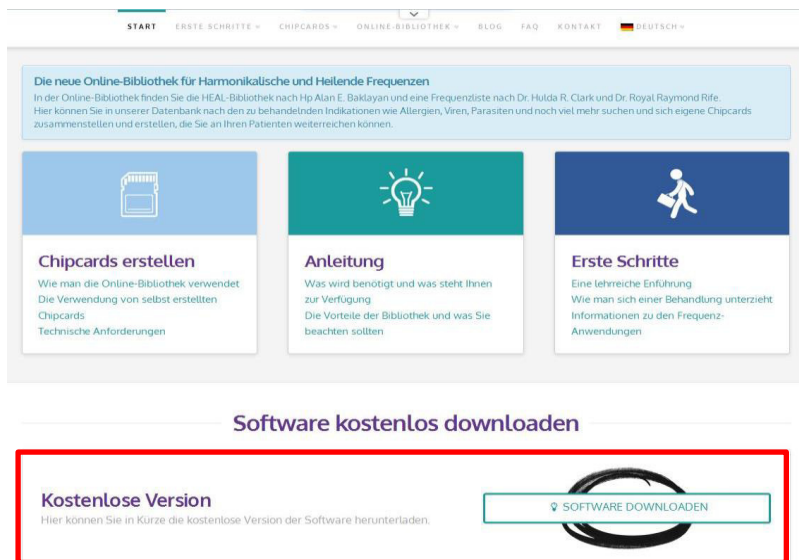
START ERSTE SCHRITTE ∨ CHIPCARDS ∨ ONLINE-BIBLIOTHEK ∨ BLOG FAQ KONTAKT DEUTSCH ∨

Die neue Online-Bibliothek für Harmonikalische und Heilende Frequenzen
In der Online-Bibliothek finden Sie die HEAL-Bibliothek nach Hp Alan E. Baklayan und eine Frequenzliste nach Dr. Hulda R. Clark und Dr. Royal Raymond Rife.
Hier können Sie in unserer Datenbank nach den zu behandelnden Indikationen wie Allergien, Viren, Parasiten und noch viel mehr suchen und sich eigene Chipcards zusammenstellen und erstellen, die Sie an Ihren Patienten weiterreichen können.

Chipcards erstellen
Wie man die Online-Bibliothek verwendet
Die Verwendung von selbst erstellten Chipcards
Technische Anforderungen

Anleitung
Was wird benötigt und was steht Ihnen zur Verfügung
Die Vorteile der Bibliothek und was Sie beachten sollten

Erste Schritte
Eine lehrreiche Enführung
Wie man sich einer Behandlung unterzieht
Informationen zu den Frequenz-Anwendungen

Software kostenlos downloaden

Kostenlose Version
Hier können Sie in Kürze die kostenlose Version der Software herunterladen.

SOFTWARE DOWNLOADEN